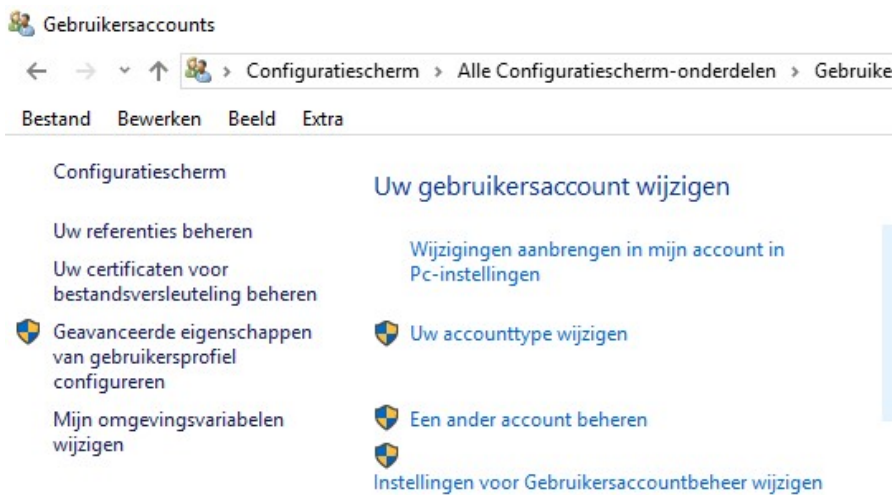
Gebruikersaccounts

Configuratiescherm › Alle Configuratiescherm-onderdelen › Gebruike

Bestand Bewerken Beeld Extra

Configuratiescherm

Uw referenties beheren

Uw certificaten voor bestandsversleuteling beheren

Geavanceerde eigenschappen van gebruikersprofiel configureren

Mijn omgevingsvariabelen wijzigen

Uw gebruikersaccount wijzigen

Wijzigingen aanbrengen in mijn account in Pc-instellingen

Uw accounttype wijzigen

Een ander account beheren

Instellingen voor Gebruikersaccountbeheer wijzigen